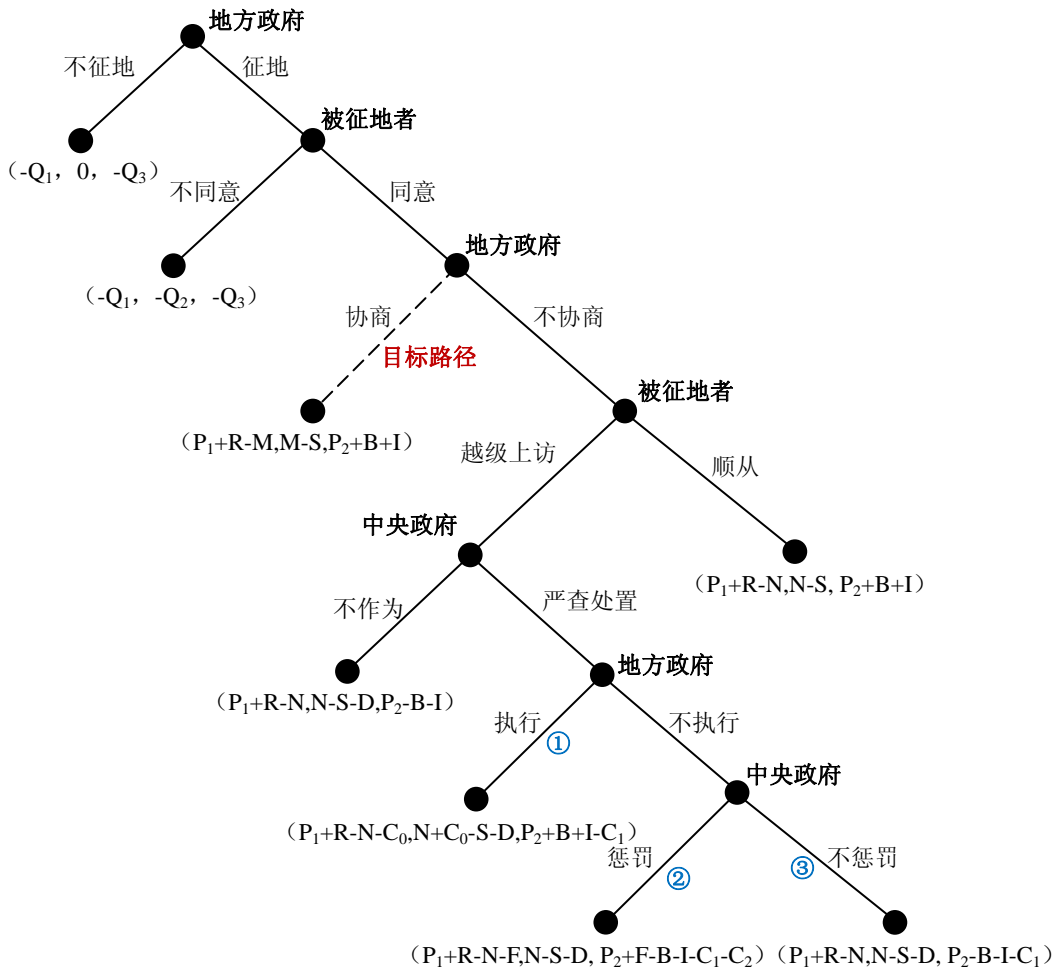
地方政府

不征地

征地

被征地者

（-$Q_1$，0，-$Q_3$）

不同意

同意

地方政府

（-$Q_1$，-$Q_2$，-$Q_3$）

协商

不协商

目标路径

被征地者

（$P_1$+R-M,M-S,$P_2$+B+I）

越级上访

顺从

中央政府

（$P_1$+R-N,N-S, $P_2$+B+I）

不作为

严查处置

地方政府

（$P_1$+R-N,N-S-D,$P_2$-B-I）

执行

①

不执行

中央政府

（$P_1$+R-N-$C_0$,N+$C_0$-S-D,$P_2$+B+I-$C_1$）

惩罚

②

③

不惩罚

（$P_1$+R-N-F,N-S-D, $P_2$+F-B-I-$C_1$-$C_2$）（$P_1$+R-N,N-S-D, $P_2$-B-I-$C_1$）